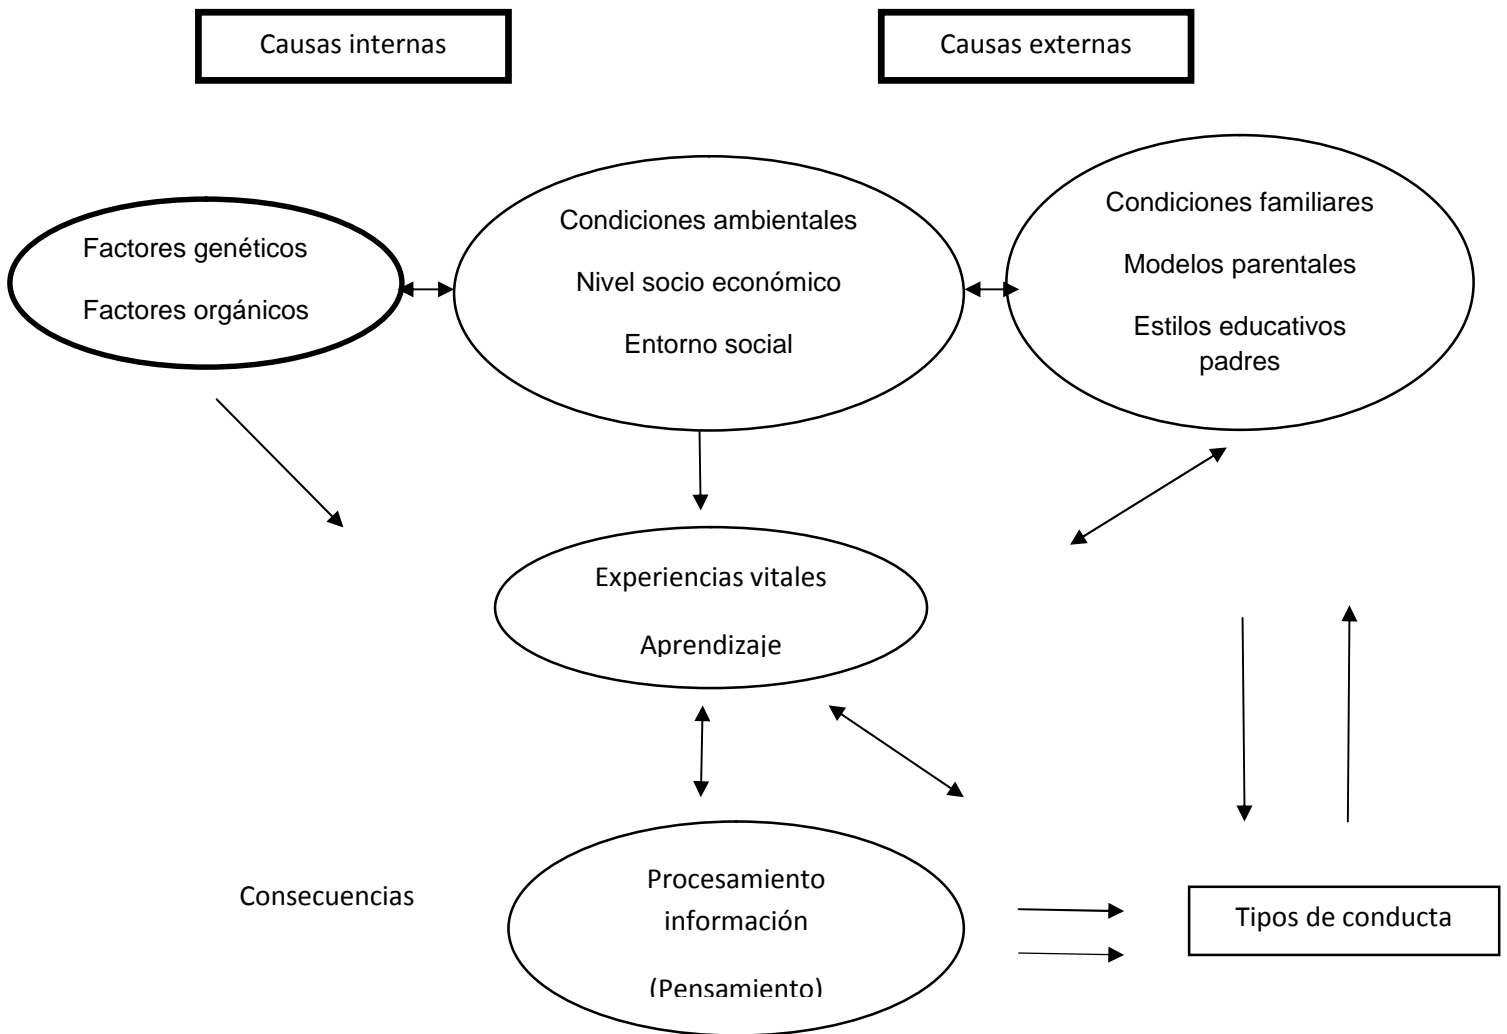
Causas internas

Causas externas

Factores genéticos

Factores orgánicos

Condiciones ambientales

Nivel socio económico

Entorno social

Condiciones familiares

Modelos parentales

Estilos educativos padres

Experiencias vitales

Aprendizaje

Consecuencias

Procesamiento información

(Pensamiento)

Tipos de conducta